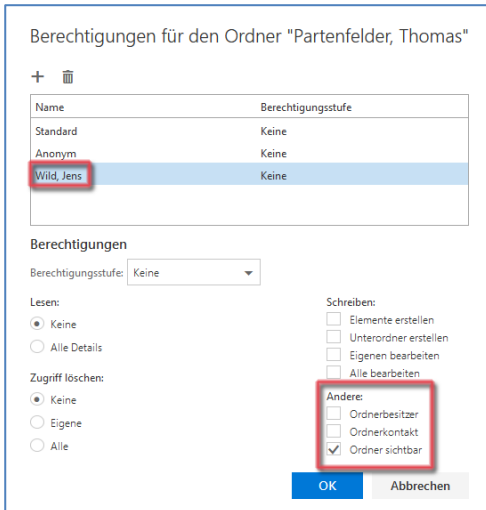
Berechtigungen für den Ordner "Partenfelder, Thomas"

| Name | Berechtigungsstufe |
|---|---|
| Standard | Keine |
| Anonym | Keine |
| Wild, Jens | Keine |

Berechtigungen

Berechtigungsstufe: Keine

Lesen:
Keine
Alle Details

Zugriff löschen:
Keine
Eigene
Alle

Schreiben:
Elemente erstellen
Unterordner erstellen
Eigenen bearbeiten
Alle bearbeiten

Andere:
Ordnerbesitzer
Ordnerkontakt
Ordner sichtbar

OK
Abbrechen